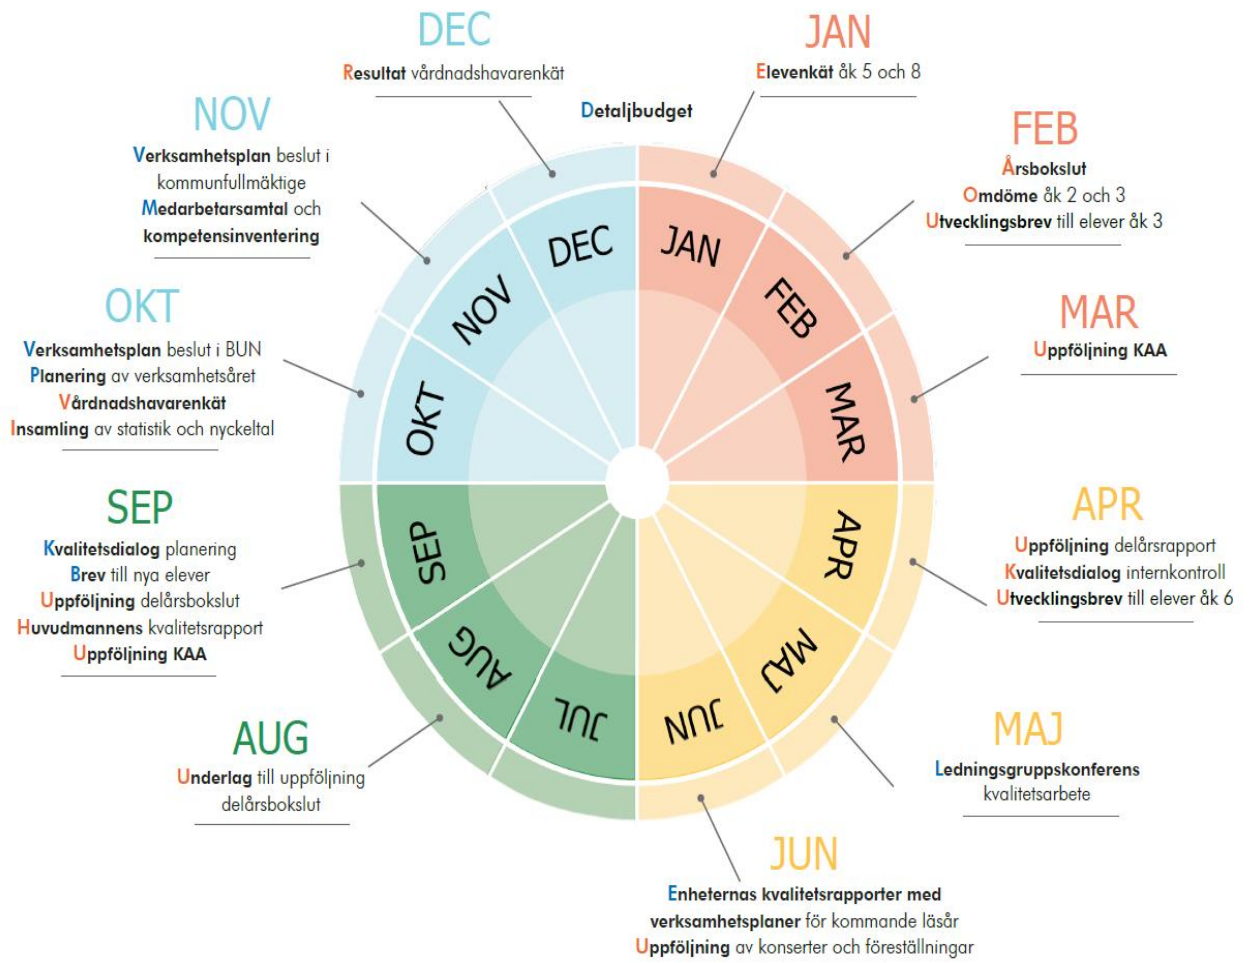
DEC
Resultat vårdnadshavarenkät

Detaljbudget

JAN
Elevenkät åk 5 och 8

NOV
Verksamhetsplan beslut i kommunfullmäktige
Medarbetarsamtal och kompetensinventering

FEB
Årsbokslut
Omdöme åk 2 och 3
Utvecklingsbrev till elever åk 3

OKT
Verksamhetsplan beslut i BUN
Planering av verksamhetsåret
Vårdnadshavarenkät
Insamling av statistik och nyckeltal

MAR
Uppföljning KAA

DEC
JAN
NOV
FEB
OKT
MAR
SEP
APR
AUG
MAJ
JUL
JUN

SEP
Kvalitetsdialog planering
Brev till nya elever
Uppföljning delårsbokslut
Huvudmannens kvalitetsrapport
Uppföljning KAA

APR
Uppföljning delårsrapport
Kvalitetsdialog internkontroll
Utvecklingsbrev till elever åk 6

AUG
Underlag till uppföljning delårsbokslut

MAJ
Ledningsgruppskonferens kvalitetsarbete

JUN
Enheternas kvalitetsrapporter med verksamhetsplaner för kommande läsår
Uppföljning av konserter och föreställningar